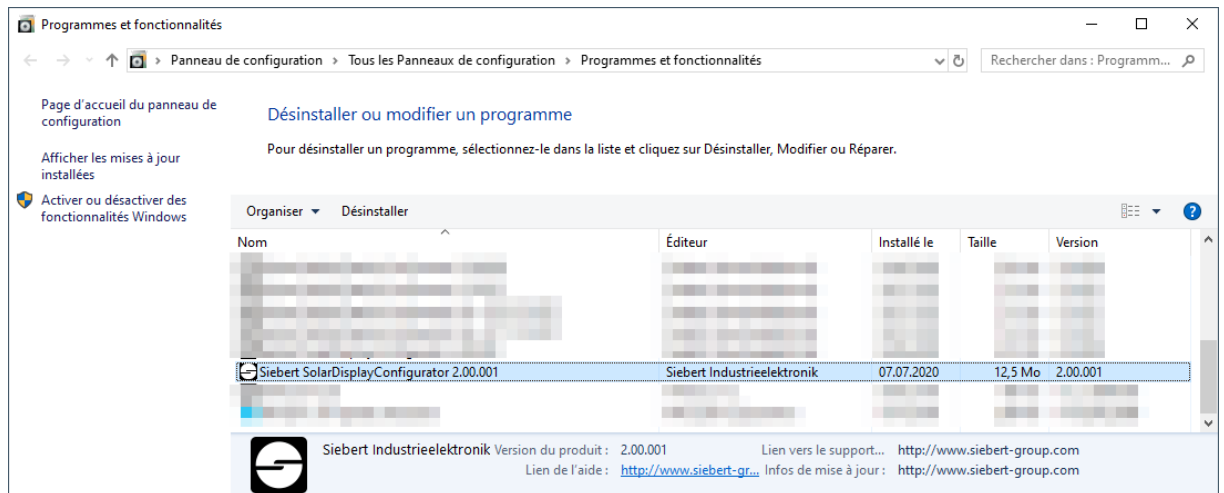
Programmes et fonctionnalités

Panneau de configuration > Tous les Panneaux de configuration > Programmes et fonctionnalités

Rechercher dans : Programm...

Page d'accueil du panneau de configuration

Afficher les mises à jour installées

Activer ou désactiver des fonctionnalités Windows

Désinstaller ou modifier un programme

Pour désinstaller un programme, sélectionnez-le dans la liste et cliquez sur Désinstaller, Modifier ou Réparer.

Organiser ▾ Désinstaller

| Nom | Éditeur | Installé le | Taille | Version |
|---|---|---|---|---|
| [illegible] | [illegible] | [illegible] | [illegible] | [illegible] |
| Siebert SolarDisplayConfigurator 2.00.001 | Siebert Industrieelektronik | 07.07.2020 | 12,5 Mo | 2.00.001 |
| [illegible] | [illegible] | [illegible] | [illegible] | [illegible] |

Siebert Industrieelektronik Version du produit : 2.00.001 Lien vers le support... http://www.siebert-group.com
Lien de l'aide : http://www.siebert-gr... Infos de mise à jour : http://www.siebert-group.com